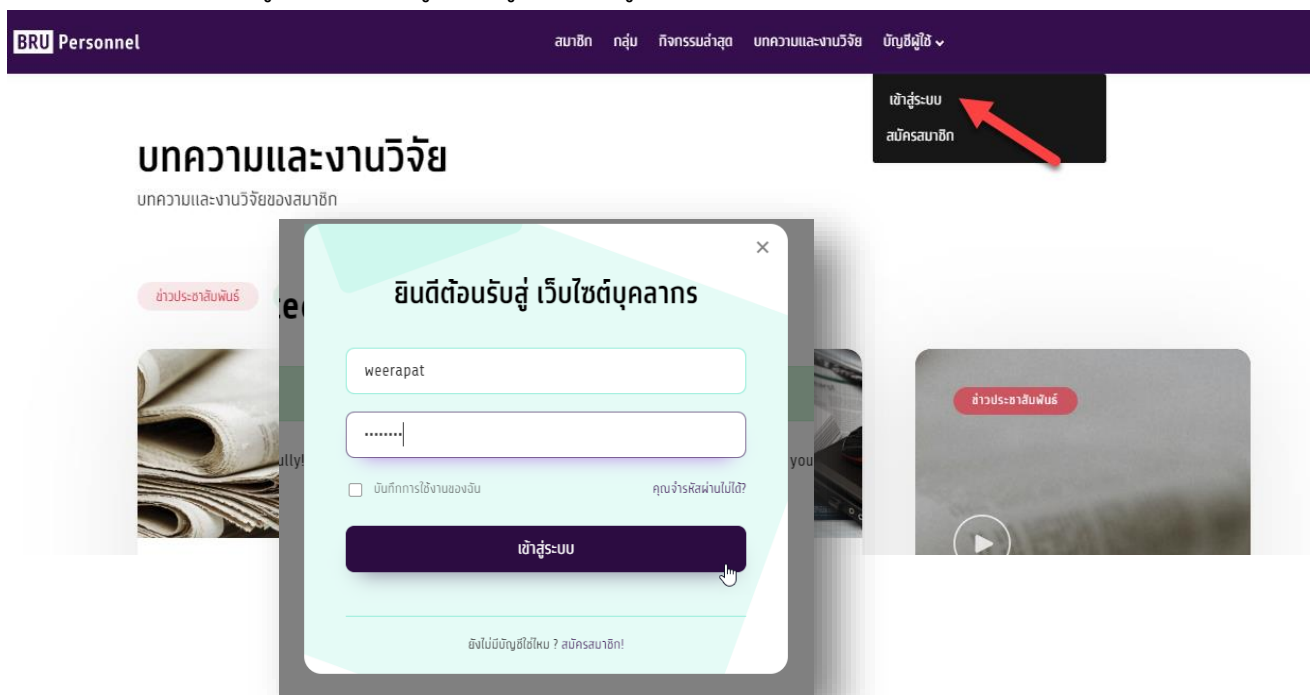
BRU Personnel

สมาชิก กลุ่ม กิจกรรมล่าสุด บทความและงานวิจัย บัญชีผู้ใช้

เข้าสู่ระบบ
สมัครสมาชิก

บทความและงานวิจัย
บทความและงานวิจัยของสมาชิก

ข่าวประชาสัมพันธ์

ข่าวประชาสัมพันธ์

×

ยินดีต้อนรับสู่ เว็บไซต์บุคลากร

weerapat

••••••••

บันทึกการใช้งานของฉัน

คุณจำรหัสผ่านไม่ได้?

เข้าสู่ระบบ

ยังไม่มีบัญชีใช่ไหม ? สมัครสมาชิก!

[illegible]e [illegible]ully! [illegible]you